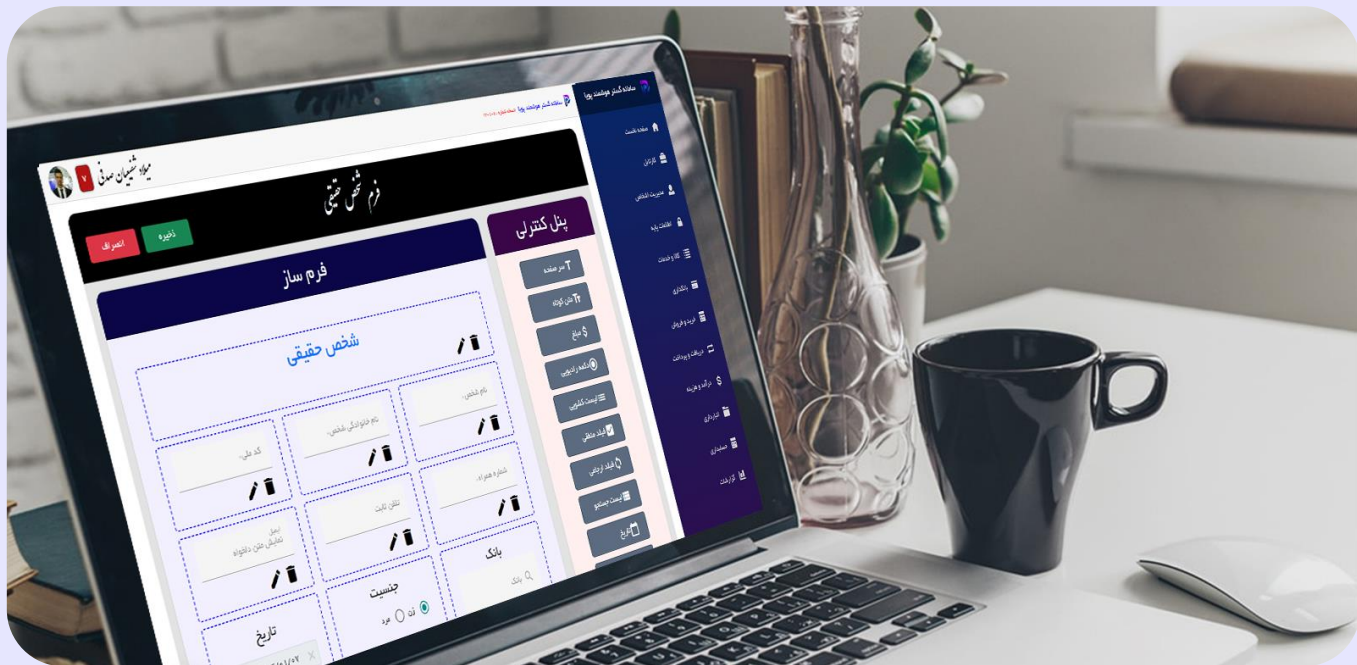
سامانه گستر هوشمند رویا

صفحه نخست

کارتابل

مدیریت اشخاص

اطلاعات پایه

کالا و خدمات

بانکداری

خرید و فروش

دریافت و پرداخت

درآمد و هزینه

انبارداری

حسابداری

گزارشات

میلاد شیشیان صدف

فرم شخص حقیقی

پنل کنترلی

سر صفحه

متن کوتاه

مبلغ

دکمه رادیویی

لیست کشویی

فیلد منطقی

فیلد ارجاعی

لیست جستجو

تاریخ

ذخیره

انصراف

فرم ساز

شخص حقیقی

نام شخص:

نام خانوادگی شخص:

کد ملی:

شماره همراه:

تلفن ثابت:

محل تحصیل تحصیل دانشگاه

بانک

بانک

جنسیت

زن

مرد

تاریخ